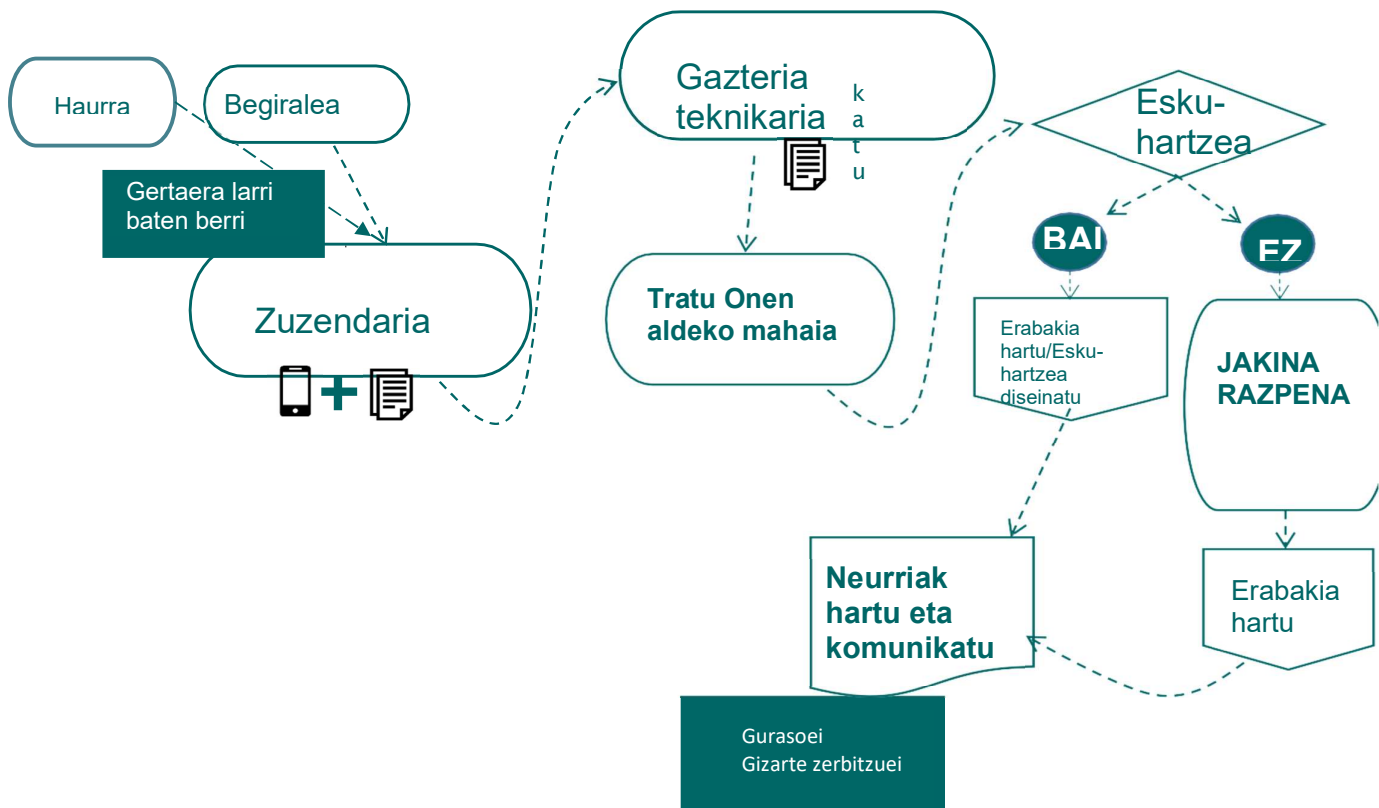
Haurra

Begiralea

Gertaera larri baten berri

Zuzendaria

Gazteria teknikaria

k
a
t
u

Tratu Onen aldeko mahaia

Esku-hartzea

BAI

EZ

Erabakia hartu/Esku-hartzea diseinatu

JAKINA RAZPENA

Erabakia hartu

Neurriak hartu eta komunikatu

Gurasoei
Gizarte zerbitzuei